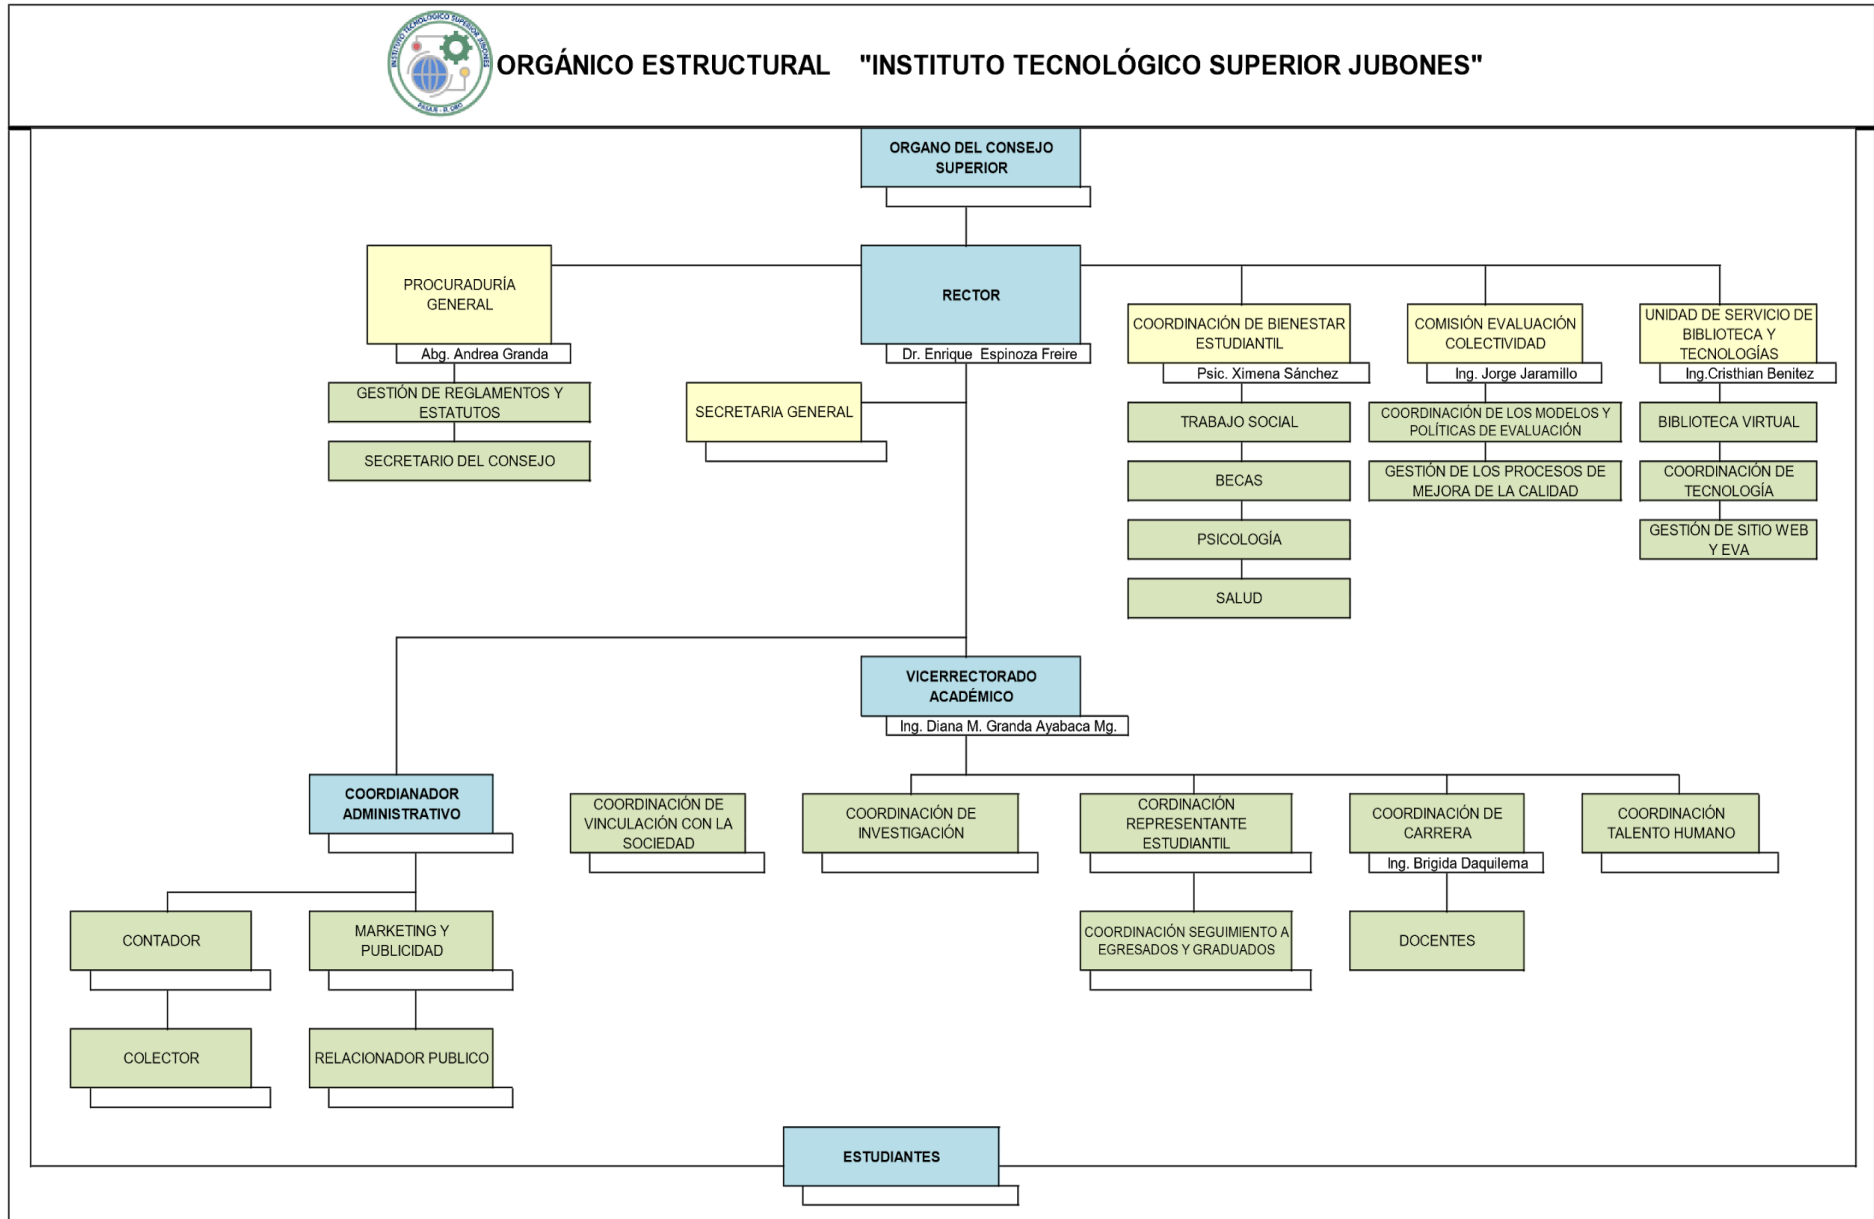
INSTITUTO TECNOLÓGICO SUPERIOR JUBONES PASAJE - EL ORO

ORGÁNICO ESTRUCTURAL "INSTITUTO TECNOLÓGICO SUPERIOR JUBONES"

ORGANO DEL CONSEJO SUPERIOR

PROCURADURÍA GENERAL
Abg. Andrea Granda

GESTIÓN DE REGLAMENTOS Y ESTATUTOS

SECRETARIO DEL CONSEJO

RECTOR
Dr. Enrique Espinoza Freire

SECRETARIA GENERAL

COORDINACIÓN DE BIENESTAR ESTUDIANTIL
Psic. Ximena Sánchez

TRABAJO SOCIAL

BECAS

PSICOLOGÍA

SALUD

COMISIÓN EVALUACIÓN COLECTIVIDAD
Ing. Jorge Jaramillo

COORDINACIÓN DE LOS MODELOS Y POLÍTICAS DE EVALUACIÓN

GESTIÓN DE LOS PROCESOS DE MEJORA DE LA CALIDAD

UNIDAD DE SERVICIO DE BIBLIOTECA Y TECNOLOGÍAS
Ing.Cristhian Benitez

BIBLIOTECA VIRTUAL

COORDINACIÓN DE TECNOLOGÍA

GESTIÓN DE SITIO WEB Y EVA

VICERRECTORADO ACADÉMICO
Ing. Diana M. Granda Ayabaca Mg.

COORDIANADOR ADMINISTRATIVO

COORDINACIÓN DE VINCULACIÓN CON LA SOCIEDAD

COORDINACIÓN DE INVESTIGACIÓN

CORDINACIÓN REPRESENTANTE ESTUDIANTIL

COORDINACIÓN DE CARRERA
Ing. Brigida Daquilema

COORDINACIÓN TALENTO HUMANO

CONTADOR

MARKETING Y PUBLICIDAD

COORDINACIÓN SEGUIMIENTO A EGRESADOS Y GRADUADOS

DOCENTES

COLECTOR

RELACIONADOR PUBLICO

ESTUDIANTES